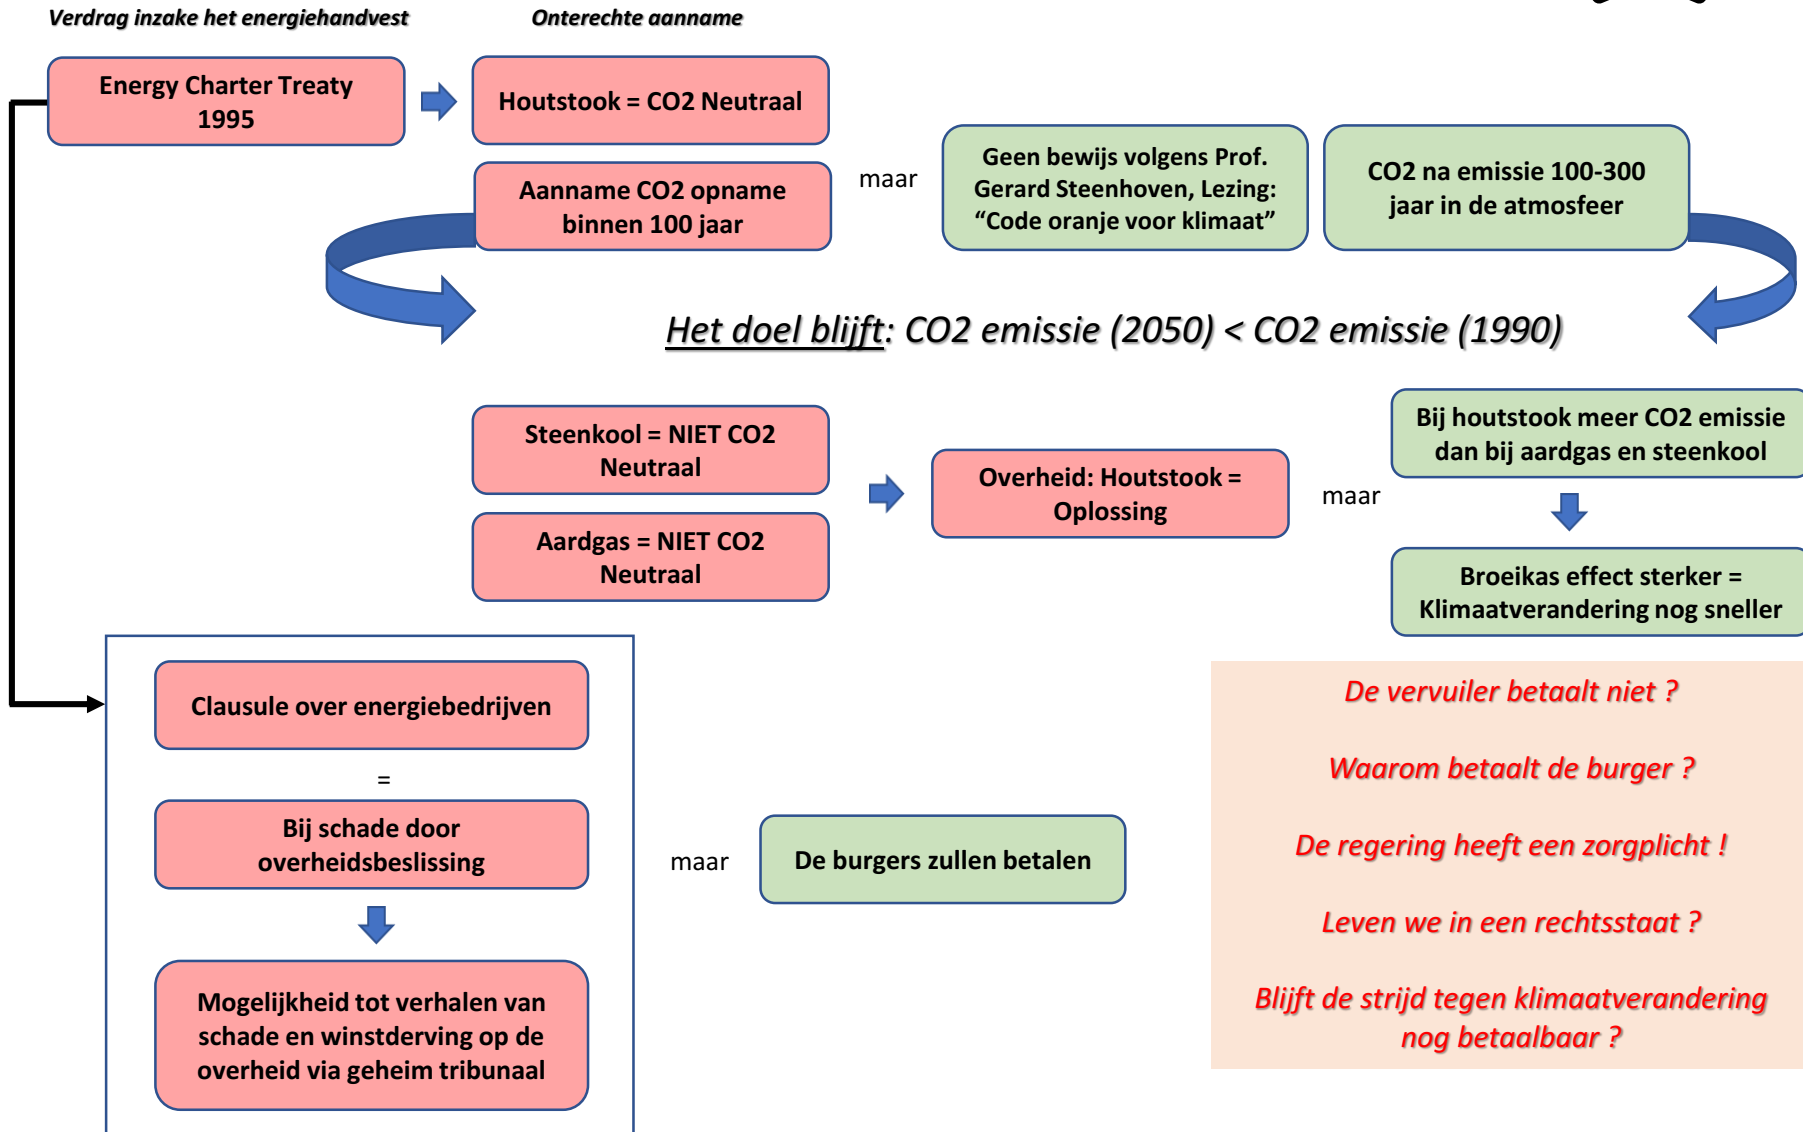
Verdrag inzake het energiehandvest

Onterechte aanname

Energy Charter Treaty 1995

Houtstook = CO2 Neutraal

Aanname CO2 opname binnen 100 jaar

maar

Geen bewijs volgens Prof. Gerard Steenhoven, Lezing: “Code oranje voor klimaat”

CO2 na emissie 100-300 jaar in de atmosfeer

Het doel blijft: CO2 emissie (2050) < CO2 emissie (1990)

Steenkool = NIET CO2 Neutraal

Aardgas = NIET CO2 Neutraal

Overheid: Houtstook = Oplossing

maar

Bij houtstook meer CO2 emissie dan bij aardgas en steenkool

Broeikas effect sterker = Klimaatverandering nog sneller

Clausule over energiebedrijven

=

Bij schade door overheidsbeslissing

Mogelijkheid tot verhalen van schade en winstderving op de overheid via geheim tribunaal

maar

De burgers zullen betalen

De vervuiler betaalt niet ?

Waarom betaalt de burger ?

De regering heeft een zorgplicht !

Leven we in een rechtsstaat ?

Blijft de strijd tegen klimaatverandering nog betaalbaar ?